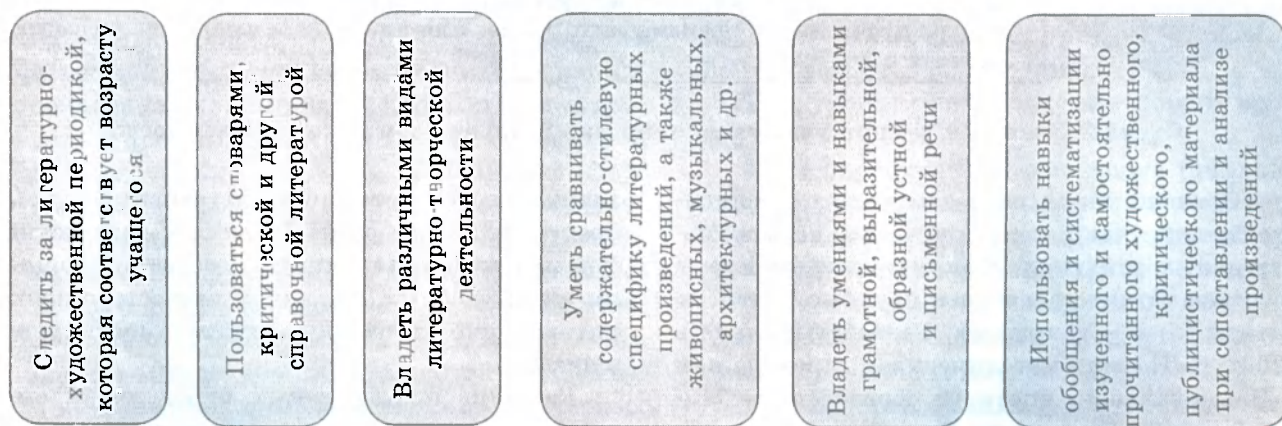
Следить за литературно-художественной периодикой, которая соответствует возрасту учащегося

Пользоваться словарями, критической и другой справочной литературой

Владеть различными видами литературно-творческой деятельности

Уметь сравнивать содержательно-стилевую специфику литературных произведений, а также живописных, музыкальных, архитектурных и др.

Владеть умениями и навыками грамотной, выразительной, образной устной и письменной речи

Использовать навыки обобщения и систематизации изученного и самостоятельно прочитанного художественного, критического, публицистического материала при сопоставлении и анализе произведений